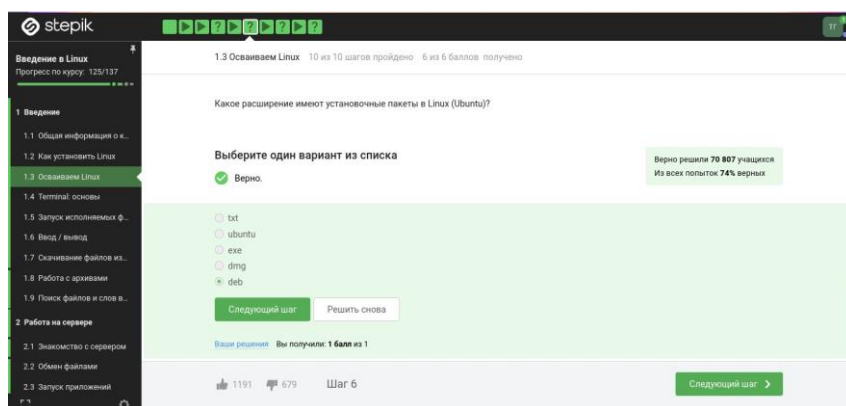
stepik

Введение в Linux
Прогресс по курсу: 125/137

1 Введение
1.1 Общая информация о к...
1.2 Как установить Linux
1.3 Осваиваем Linux
1.4 Terminal: основы
1.5 Запуск исполняемых ф...
1.6 Ввод / вывод
1.7 Скачивание файлов из...
1.8 Работа с архивами
1.9 Поиск файлов и слов в...
2 Работа на сервере
2.1 Знакомство с сервером
2.2 Обмен файлами
2.3 Запуск приложений

1.3 Осваиваем Linux 10 из 10 шагов пройдено 6 из 6 баллов получено

Какое расширение имеют установочные пакеты в Linux (Ubuntu)?

Выберите один вариант из списка

Верно.

Верно решили 70 807 учащихся
Из всех попыток 74% верных

txt
ubuntu
exe
dmg
deb

Следующий шаг
Решить снова

Ваши решения Вы получили: 1 балл из 1

1191 679 Шаг 6

Следующий шаг